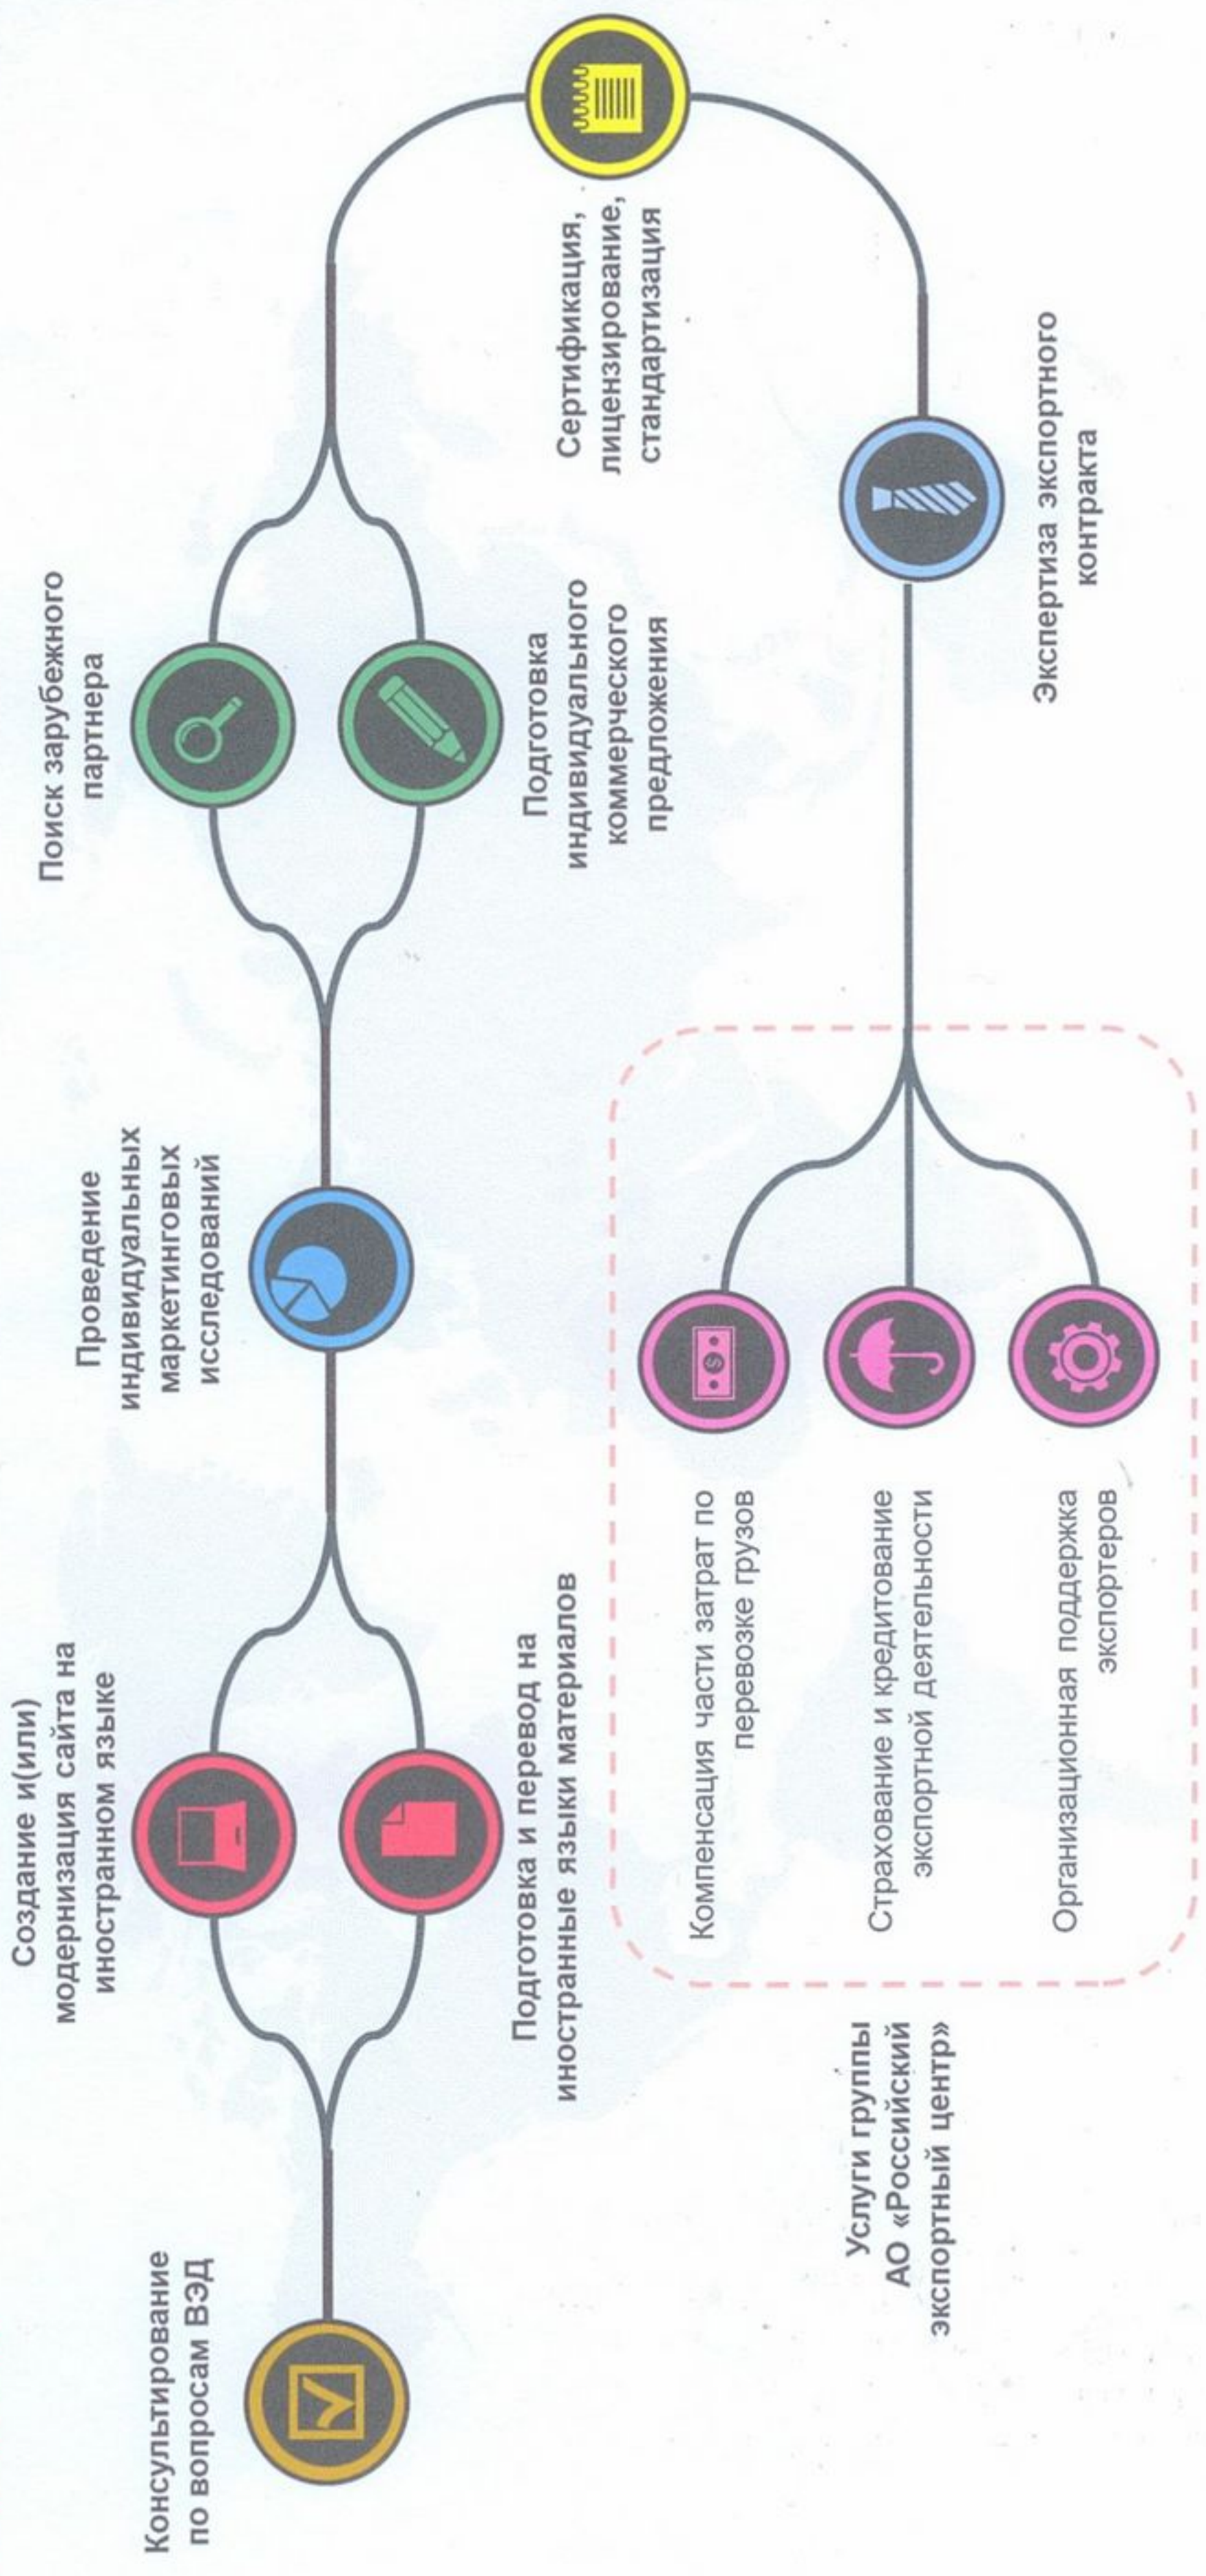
Консультирование по вопросам ВЭД

Создание и(или) модернизация сайта на иностранном языке

Подготовка и перевод на иностранные языки материалов

Проведение индивидуальных маркетинговых исследований

Поиск зарубежного партнера

Подготовка индивидуального коммерческого предложения

Сертификация, лицензирование, стандартизация

Экспертиза экспортного контракта

Компенсация части затрат по перевозке грузов

Страхование и кредитование экспортной деятельности

Организационная поддержка экспортеров

Услуги группы АО «Российский экспортный центр»